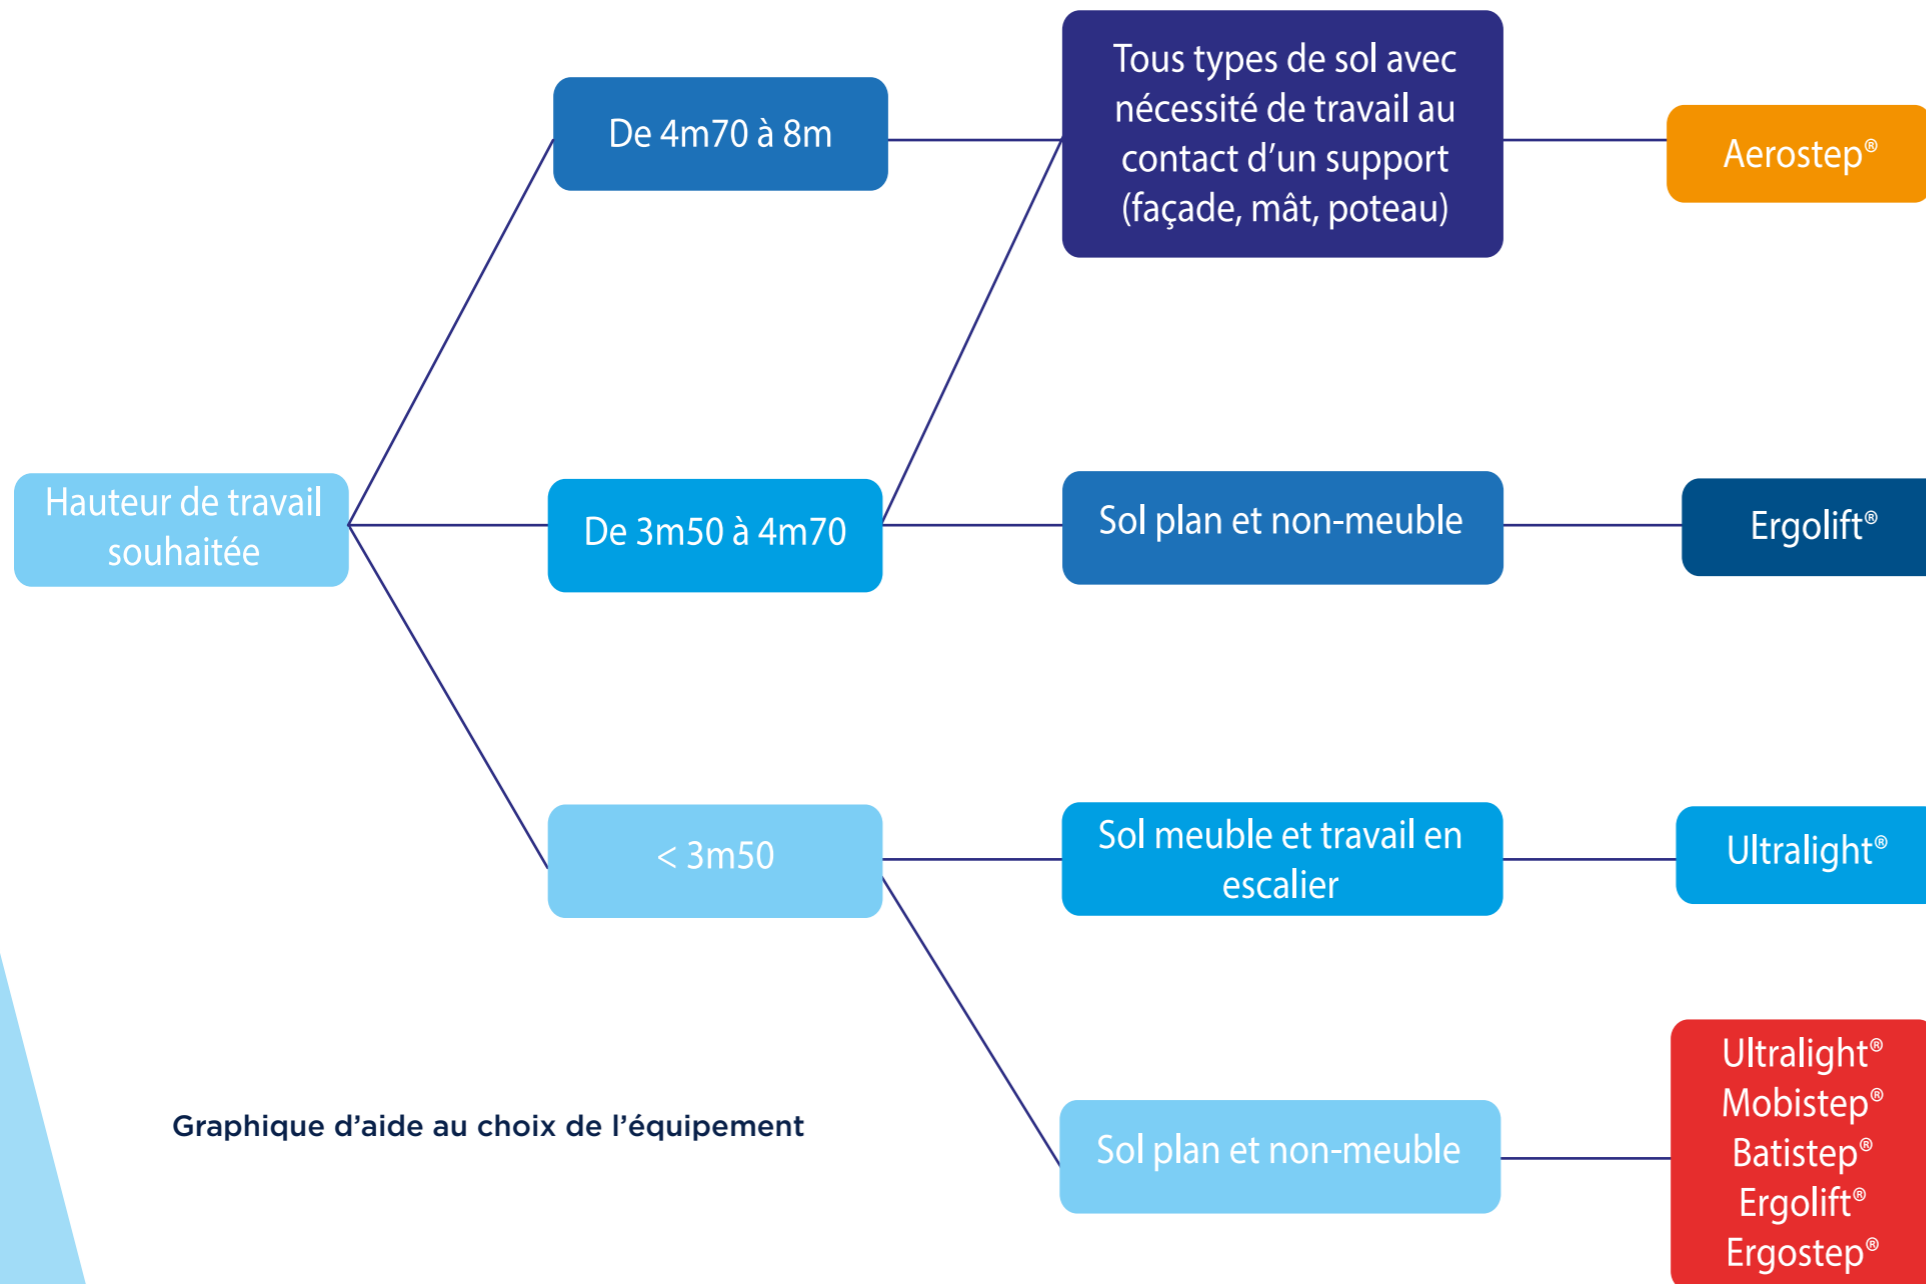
Hauteur de travail souhaitée

De 4m70 à 8m

De 3m50 à 4m70

< 3m50

Tous types de sol avec nécessité de travail au contact d'un support (façade, mât, poteau)

Sol plan et non-meuble

Sol meuble et travail en escalier

Sol plan et non-meuble

Aerostep®

Ergolift®

Ultralight®

Ultralight®
Mobistep®
Batistep®
Ergolift®
Ergostep®

Graphique d'aide au choix de l'équipement